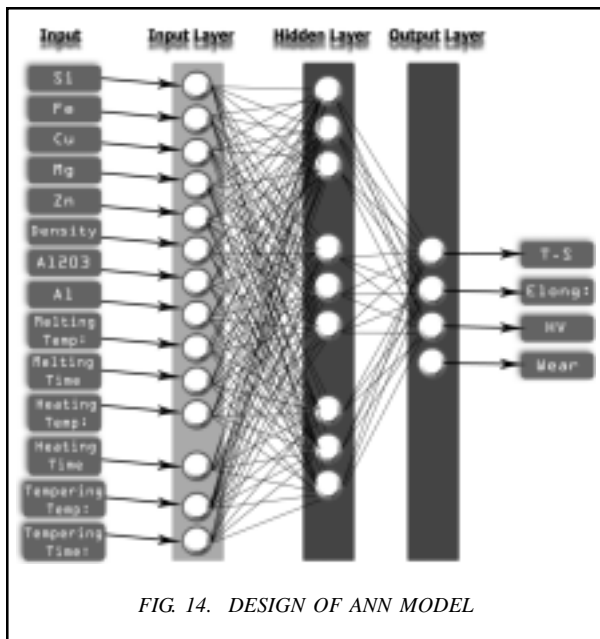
Input

Input Layer

Hidden Layer

Output Layer

Si

Fe

Cu

Mg

Zn

Density

Al2O3

Al

Melting Temp:

Melting Time

Heating Temp:

Heating Time

Tempering Temp:

Tempering Time:

T-S

Elong:

HV

Wear

FIG. 14. DESIGN OF ANN MODEL